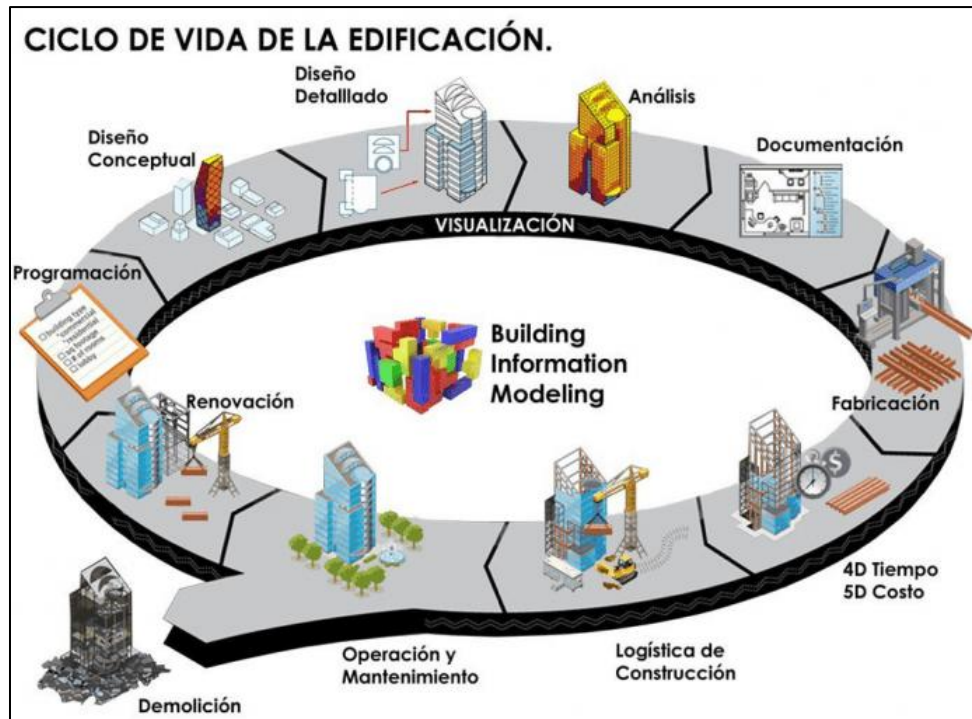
CICLO DE VIDA DE LA EDIFICACIÓN.

Diseño Detallado

Análisis

Diseño Conceptual

Documentación

VISUALIZACIÓN

Programación

Building Information Modeling

Renovación

Fabricación

4D Tiempo
5D Costo

Operación y Mantenimiento

Logística de Construcción

Demolición